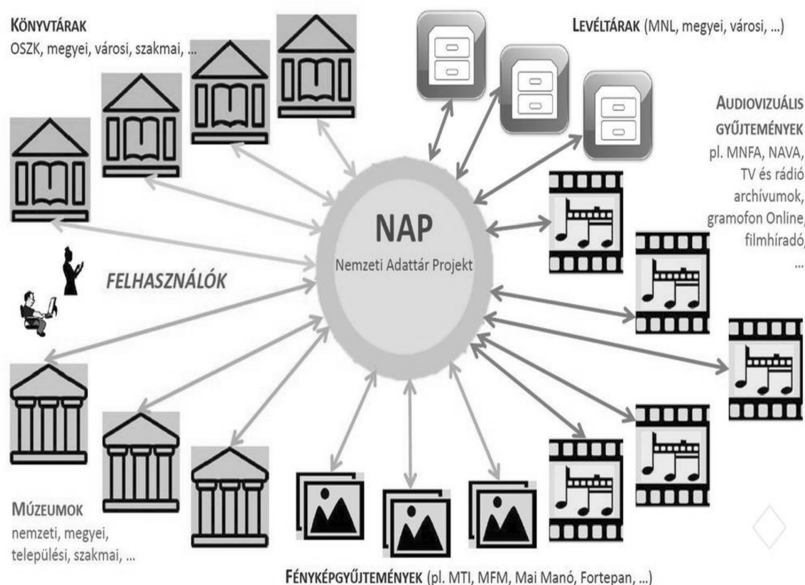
KÖNYVTÁRAK
OSZK, megyei, városi, szakmai, ...

LEVÉLTÁRAK (MNL, megyei, városi, ...)

AUDIOVIZUÁLIS GYŰJTEMÉNYEK
pl. MNFA, NAVA, TV és rádió archívumok, gramofon Online, filmhíradó, ...

NAP
Nemzeti Adattár Projekt

FELHASZNÁLÓK

MÚZEUMOK
nemzeti, megyei, települési, szakmai, ...

FÉNYKÉPGYŰJTEMÉNYEK (pl. MTI, MFM, Mai Manó, Fortepan, ...)